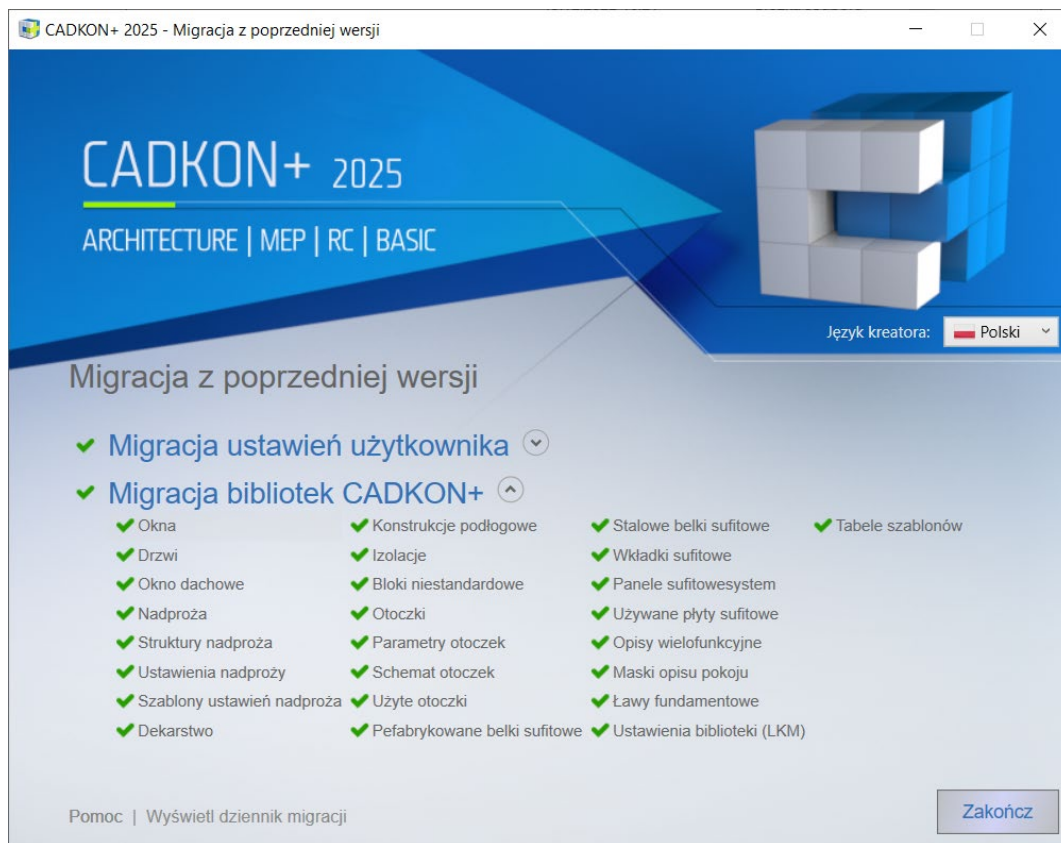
CADKON+ 2025 - Migracja z poprzedniej wersji

CADKON+ 2025

ARCHITECTURE | MEP | RC | BASIC

Język kreatora: Polski

Migracja z poprzedniej wersji

Migracja ustawień użytkownika

Migracja bibliotek CADKON+

Okna
Drzwi
Okno dachowe
Nadproża
Struktury nadproża
Ustawienia nadproży
Szablony ustawień nadproża
Dekarstwo

Konstrukcje podłogowe
Izolacje
Bloki niestandardowe
Otoczki
Parametry otoczek
Schemat otoczek
Użyte otoczki
Pefabrykowane belki sufitowe

Stalowe belki sufitowe
Wkładki sufitowe
Panele sufitowesystem
Używane płyty sufitowe
Opisy wielofunkcyjne
Maski opisu pokoju
Ławy fundamentowe
Ustawienia biblioteki (LKM)

Tabele szablonów

Pomoc | Wyświetl dziennik migracji

Zakończ